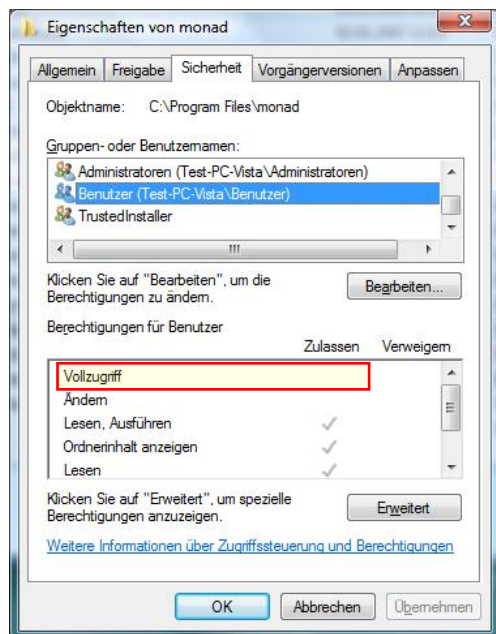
Eigenschaften von monad

Allgemein | Freigabe | Sicherheit | Vorgängerversionen | Anpassen

Objektname: C:\Program Files\monad

Gruppen- oder Benutzernamen:

Administratoren (Test-PC-Vista\Administratoren)
Benutzer (Test-PC-Vista\Benutzer)
TrustedInstaller

Klicken Sie auf "Bearbeiten", um die Berechtigungen zu ändern.

Bearbeiten...

Berechtigungen für Benutzer

| | Zulassen | Verweigern |
|---|---|---|
| Vollzugriff | | |
| Ändern | | |
| Lesen, Ausführen | ✓ | |
| Ordnerinhalt anzeigen | ✓ | |
| Lesen | ✓ | |

Klicken Sie auf "Erweitert", um spezielle Berechtigungen anzuzeigen.

Erweitert

Weitere Informationen über Zugriffssteuerung und Berechtigungen

OK | Abbrechen | Übernehmen